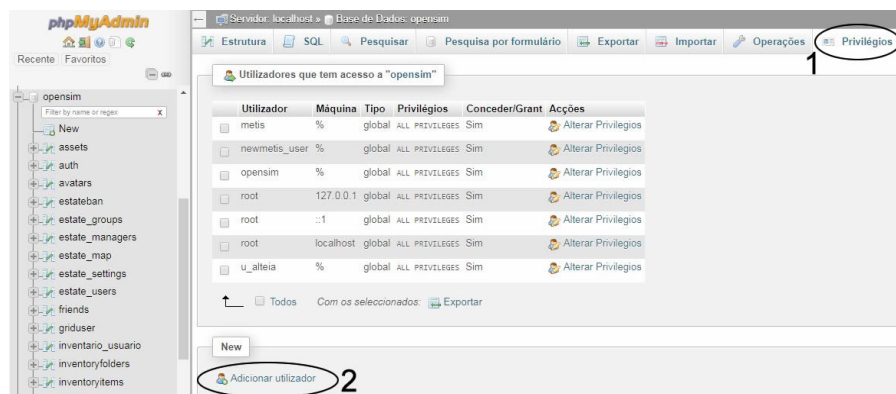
phpMyAdmin

Recente Favoritos

opensim
Filter by name or regex
New
assets
auth
avatars
estateban
estate_groups
estate_managers
estate_map
estate_settings
estate_users
friends
griduser
inventario_usuario
inventoryfolders
inventoryitems

Servidor: localhost » Base de Dados: opensim

Estrutura SQL Pesquisar Pesquisa por formulário Exportar Importar Operações Privilégios

1

Utilizadores que tem acesso a "opensim"

| Utilizador | Máquina | Tipo | Privilégios | Conceder/Grant | Acções |
|---|---|---|---|---|---|
| metis | % | global | ALL PRIVILEGES | Sim | Alterar Privilegios |
| newmetis_user | % | global | ALL PRIVILEGES | Sim | Alterar Privilegios |
| opensim | % | global | ALL PRIVILEGES | Sim | Alterar Privilegios |
| root | 127.0.0.1 | global | ALL PRIVILEGES | Sim | Alterar Privilegios |
| root | ::1 | global | ALL PRIVILEGES | Sim | Alterar Privilegios |
| root | localhost | global | ALL PRIVILEGES | Sim | Alterar Privilegios |
| u_alteia | % | global | ALL PRIVILEGES | Sim | Alterar Privilegios |

Todos Com os seleccionados: Exportar

New

Adicionar utilizador 2